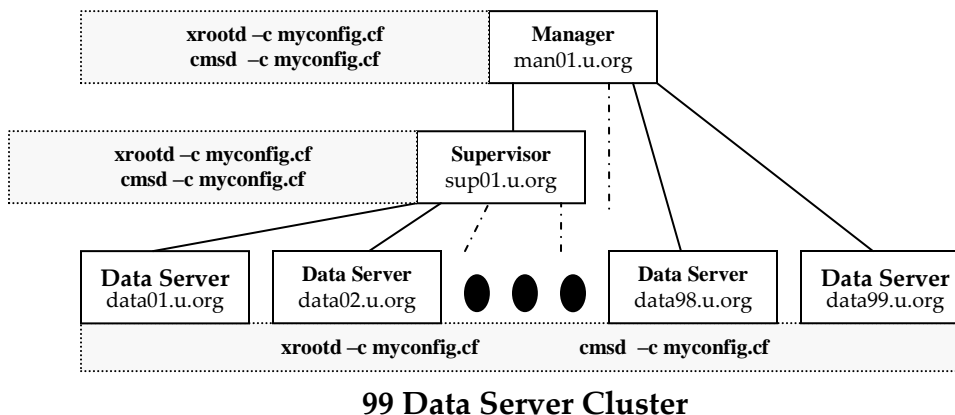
xrootd –c myconfig.cf
cmsd –c myconfig.cf

Manager
man01.u.org

xrootd –c myconfig.cf
cmsd –c myconfig.cf

Supervisor
sup01.u.org

Data Server
data01.u.org

Data Server
data02.u.org

Data Server
data98.u.org

Data Server
data99.u.org

xrootd –c myconfig.cf cmsd –c myconfig.cf

99 Data Server Cluster